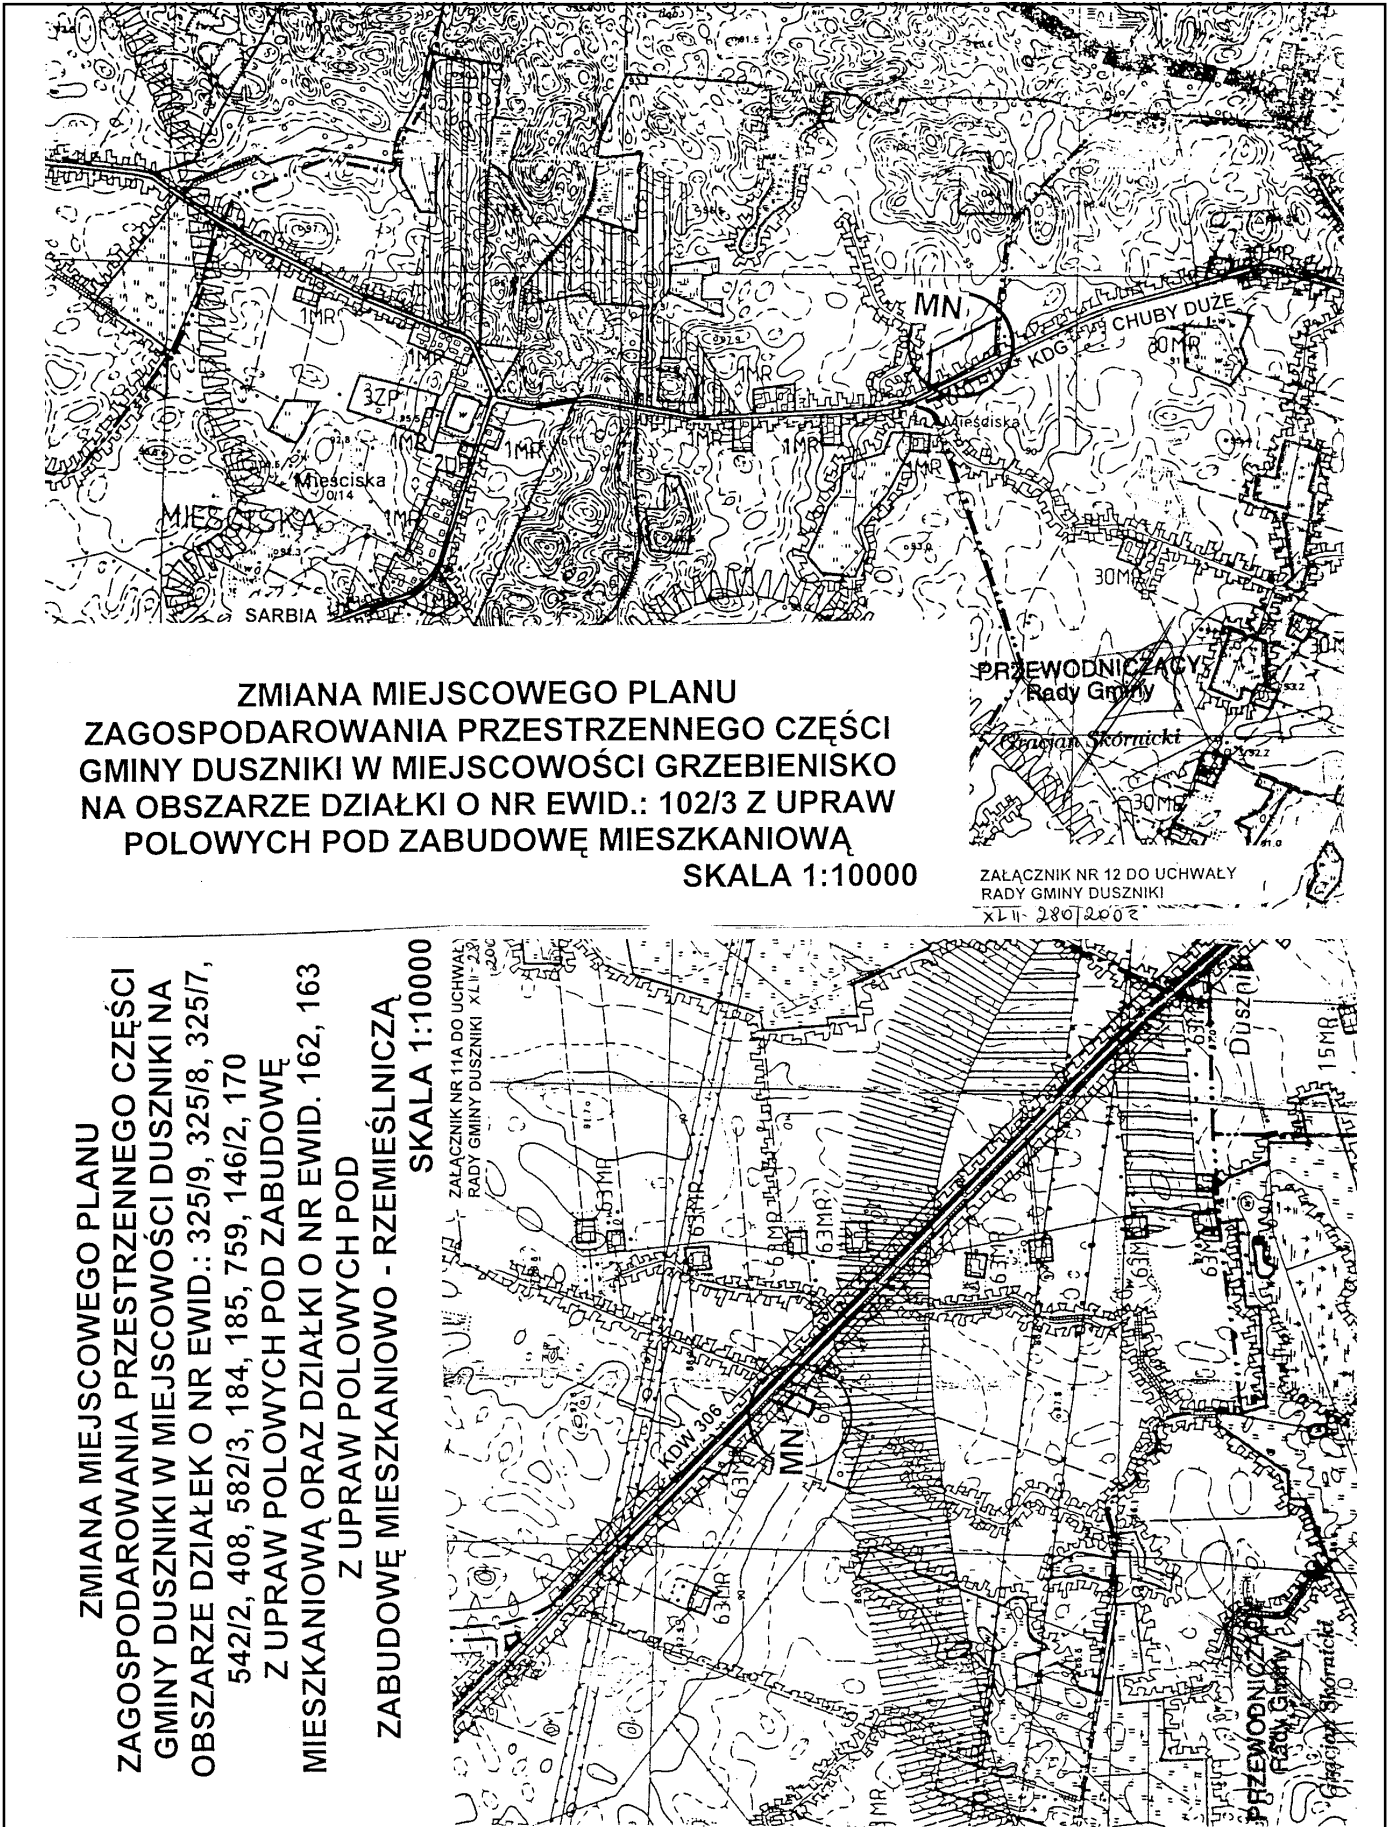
MN
KDG
CHUBY DUŻE
30MR
1MR
1MR
3ZP
1MR
1MR
1MR
1MR
Mieściska
MR
Mieściska
MIEŚCISKA
1MR
SARBIA
30MR

ZMIANA MIEJSCOWEGO PLANU ZAGOSPODAROWANIA PRZESTRZENNEGO CZĘŚCI GMINY DUSZNIKI W MIEJSCOWOŚCI GRZEBIENISKO NA OBSZARZE DZIAŁKI O NR EWID.: 102/3 Z UPRAW POLOWYCH POD ZABUDOWĘ MIESZKANIOWĄ
SKALA 1:10000

PRZEWODNICZĄCY
Rady Gminy
Gracjan Skórnicki

ZAŁĄCZNIK NR 12 DO UCHWAŁY RADY GMINY DUSZNIKI
XLII-280/2002

ZMIANA MIEJSCOWEGO PLANU ZAGOSPODAROWANIA PRZESTRZENNEGO CZĘŚCI GMINY DUSZNIKI W MIEJSCOWOŚCI DUSZNIKI NA OBSZARZE DZIAŁEK O NR EWID.: 325/9, 325/8, 325/7, 542/2, 408, 582/3, 184, 185, 759, 146/2, 170 Z UPRAW POLOWYCH POD ZABUDOWĘ MIESZKANIOWĄ ORAZ DZIAŁKI O NR EWID. 162, 163 Z UPRAW POLOWYCH POD ZABUDOWĘ MIESZKANIOWO - RZEMIEŚLNICZĄ
SKALA 1:10000

ZAŁĄCZNIK NR 11A DO UCHWAŁ RADY GMINY DUSZNIKI XLII-2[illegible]

KDW 306
MN
63MR
63MR
63MR
63MR
63MR
63MR
63MR
63MR
63MR
15MR
Duszniki

PRZEWODNICZĄCY
Rady Gminy
Gracjan Skórnicki